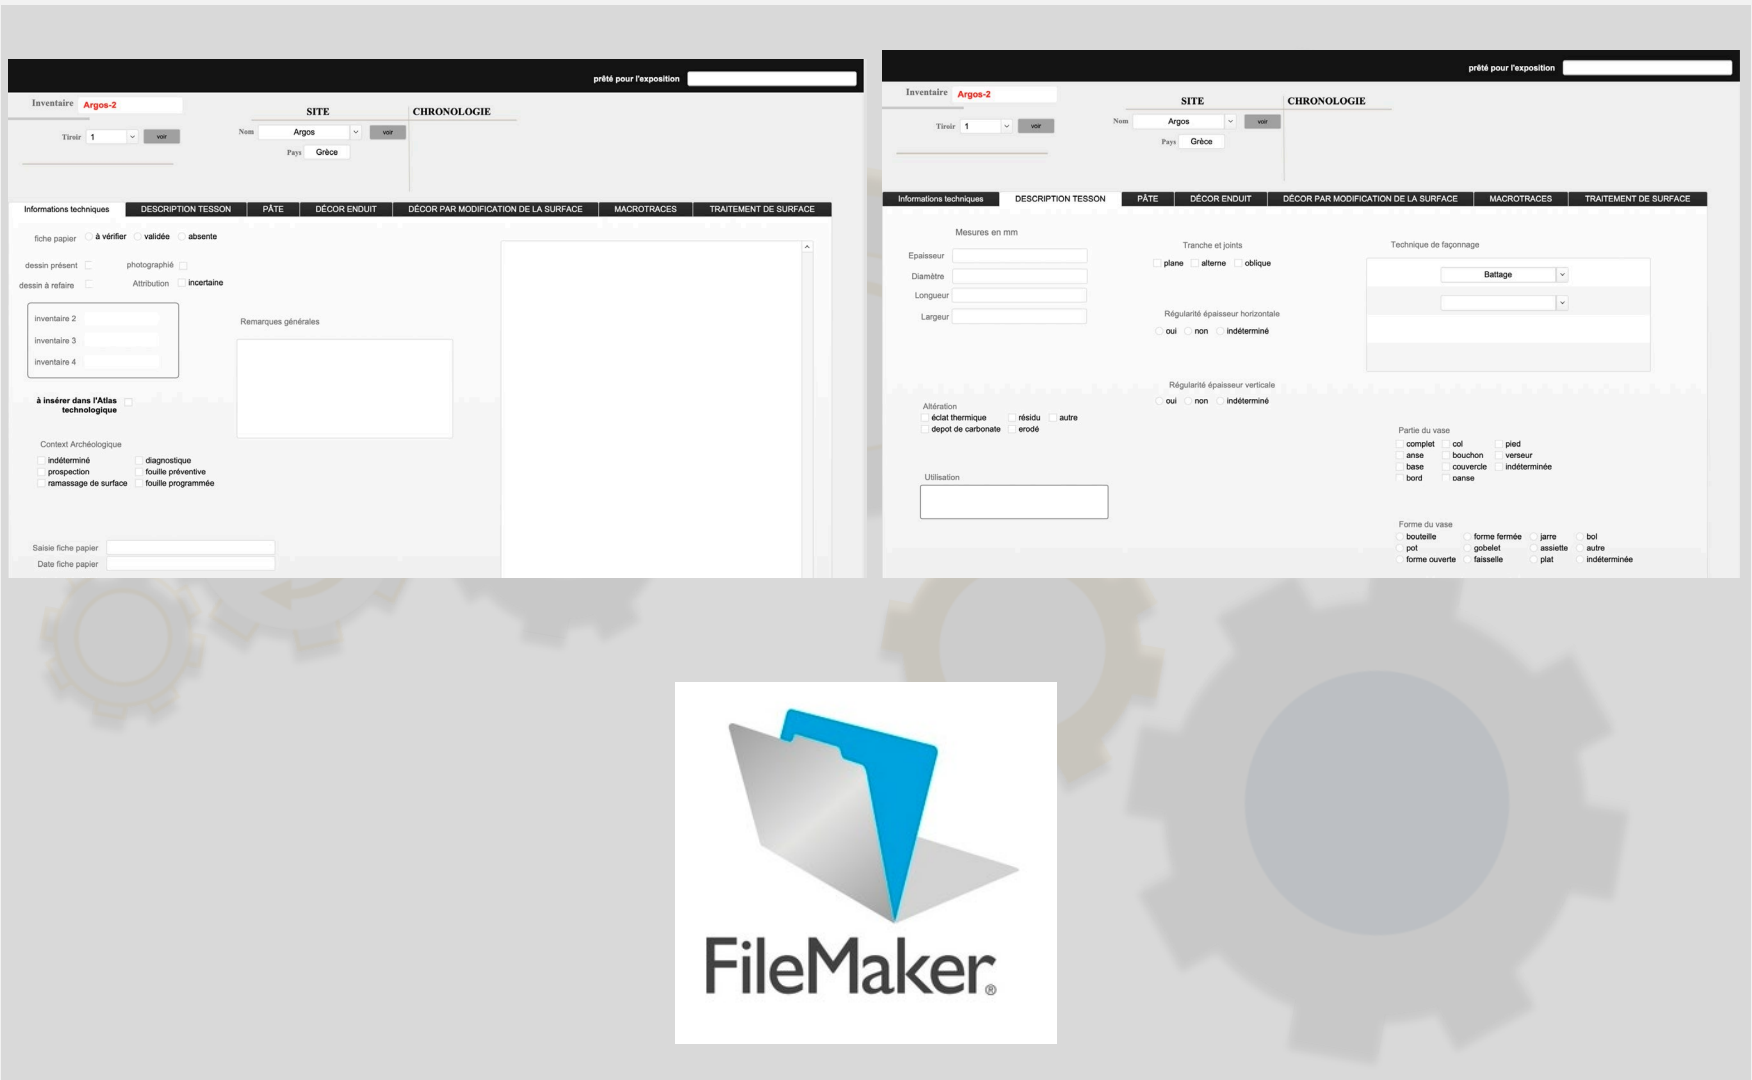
prêté pour l'exposition

Inventaire Argos-2

SITE

CHRONOLOGIE

Tiroir 1 voir

Nom Argos voir

Pays Grèce

Informations techniques | DESCRIPTION TESSON | PÂTE | DÉCOR ENDUIT | DÉCOR PAR MODIFICATION DE LA SURFACE | MACROTRACES | TRAITEMENT DE SURFACE

fiche papier à vérifier validée absente

dessin présent photographié

dessin à refaire Attribution incertaine

inventaire 2

inventaire 3

inventaire 4

Remarques générales

à insérer dans l'Atlas technologique

Context Archéologique

indéterminé diagnostique
prospection fouille préventive
ramassage de surface fouille programmée

Saisie fiche papier

Date fiche papier

prêté pour l'exposition

Inventaire Argos-2

SITE

CHRONOLOGIE

Tiroir 1 voir

Nom Argos voir

Pays Grèce

Informations techniques | DESCRIPTION TESSON | PÂTE | DÉCOR ENDUIT | DÉCOR PAR MODIFICATION DE LA SURFACE | MACROTRACES | TRAITEMENT DE SURFACE

Mesures en mm

Epaisseur

Diamètre

Longueur

Largeur

Tranche et joints

plane alterne oblique

Régularité épaisseur horizontale

oui non indéterminé

Régularité épaisseur verticale

oui non indéterminé

Technique de façonnage

Battage

Altération

éclat thermique résidu autre
depot de carbonate erodé

Utilisation

Partie du vase

complet col pied
anse bouchon verseur
base couvercle indéterminée
bord panse

Forme du vase

bouteille forme fermée jarre bol
pot gobelet assiette autre
forme ouverte faisselle plat indéterminée

FileMaker®